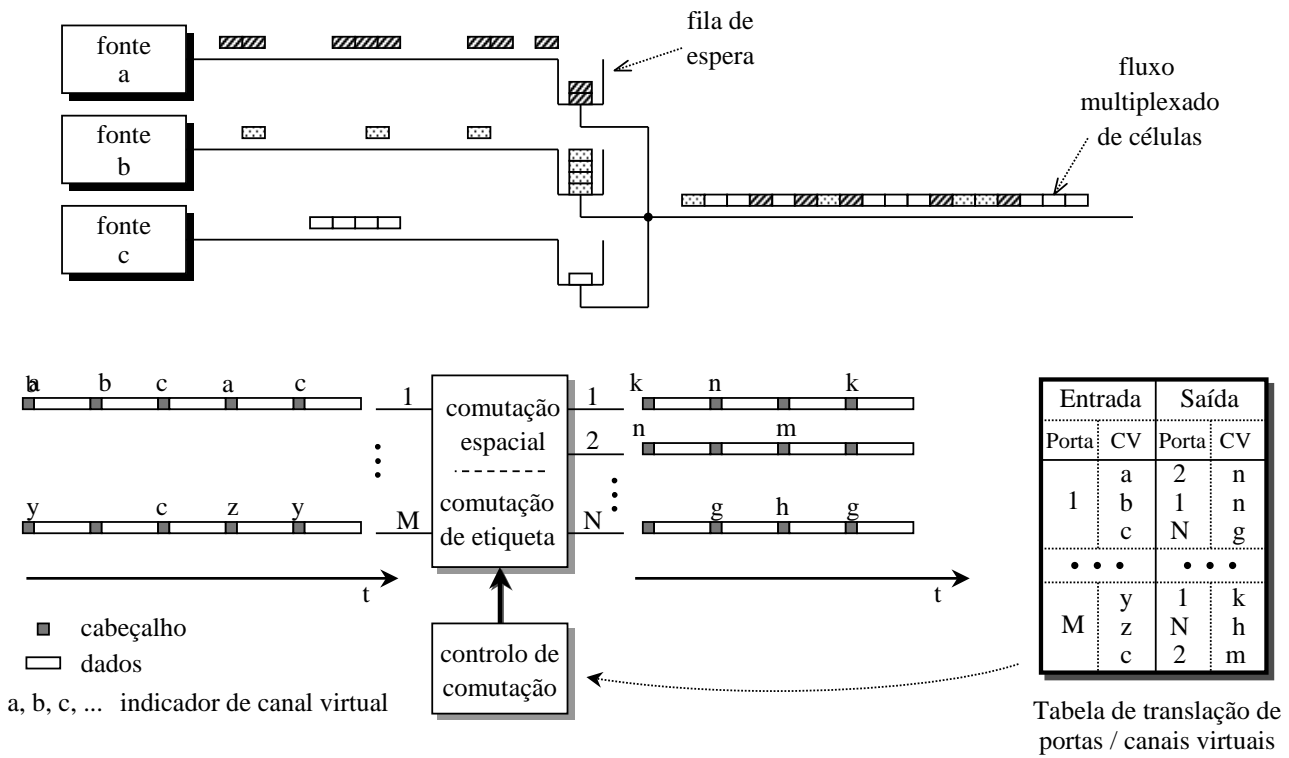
fonte a

fonte b

fonte c

fila de espera

fluxo multiplexado de células

a b c a c

y c z y

1

M

comutação espacial

comutação de etiqueta

1

2

N

k n k

n m

g h g

t

t

controlo de comutação

cabeçalho

dados

a, b, c, ... indicador de canal virtual

| Entrada | | Saída | |
|---|---|---|---|
| Porta | CV | Porta | CV |
| 1 | a<br>b<br>c | 2<br>1<br>N | n<br>n<br>g |
| • • • | | • • • | |
| M | y<br>z<br>c | 1<br>N<br>2 | k<br>h<br>m |

Tabela de translação de portas / canais virtuais